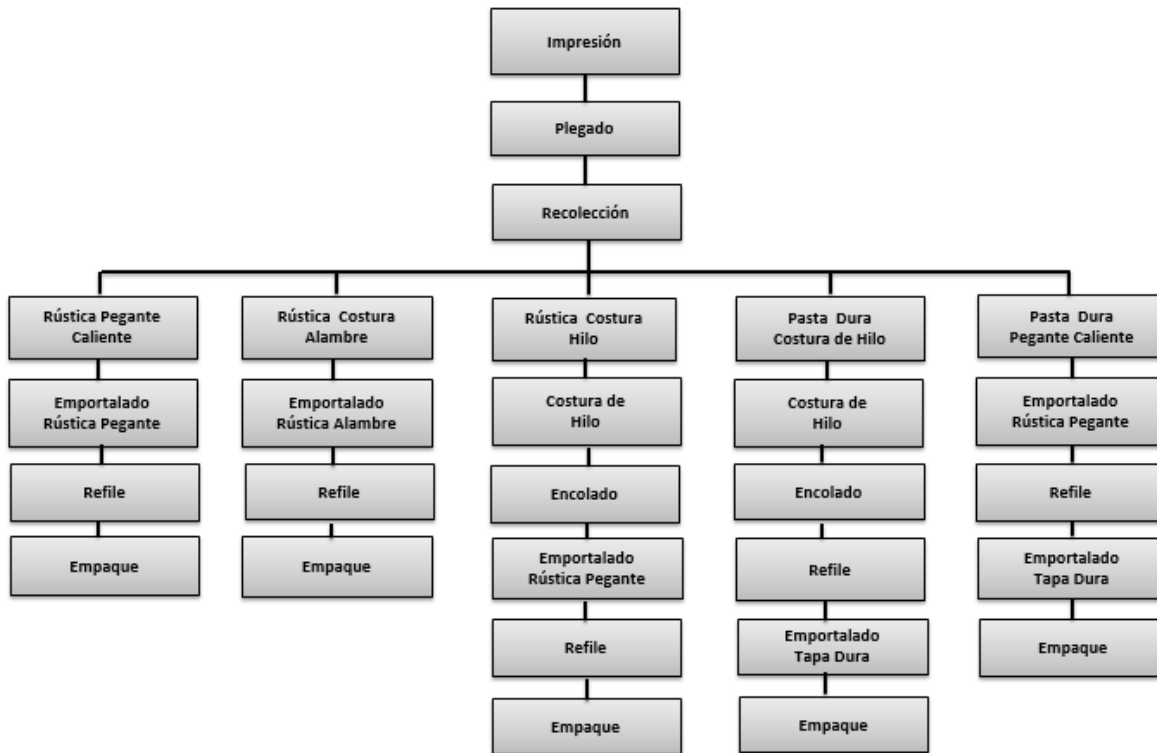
Impresión

Plegado

Recolección

Rústica Pegante Caliente

Emportalado Rústica Pegante

Refile

Empaque

Rústica Costura Alambre

Emportalado Rústica Alambre

Refile

Empaque

Rústica Costura Hilo

Costura de Hilo

Encolado

Emportalado Rústica Pegante

Refile

Empaque

Pasta Dura Costura de Hilo

Costura de Hilo

Encolado

Refile

Emportalado Tapa Dura

Empaque

Pasta Dura Pegante Caliente

Emportalado Rústica Pegante

Refile

Emportalado Tapa Dura

Empaque